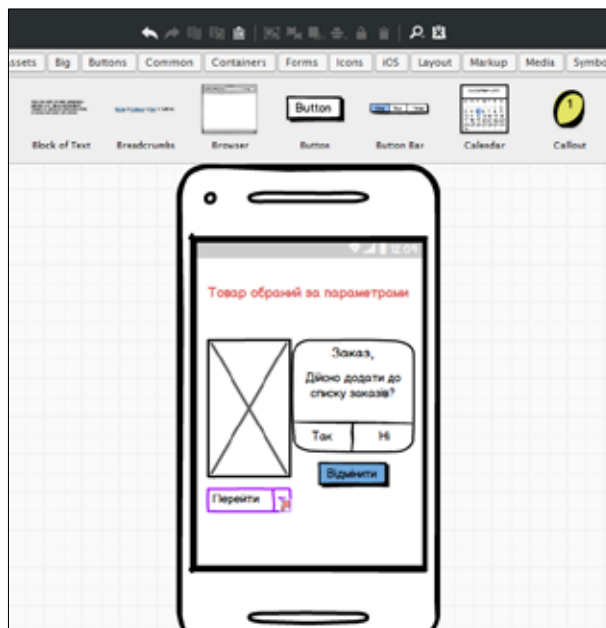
ssets | Big | Buttons | Common | Containers | Forms | Icons | iOS | Layout | Markup | Media | Symbo

Block of Text | Breadcrumbs | Browser | Button | Button Bar | Calendar | Callout

Button

1

12:05

Товар обраний за параметрами

Заказ,

Дійсно додати до списку заказів?

Так | Ні

Відмінити

Перейти